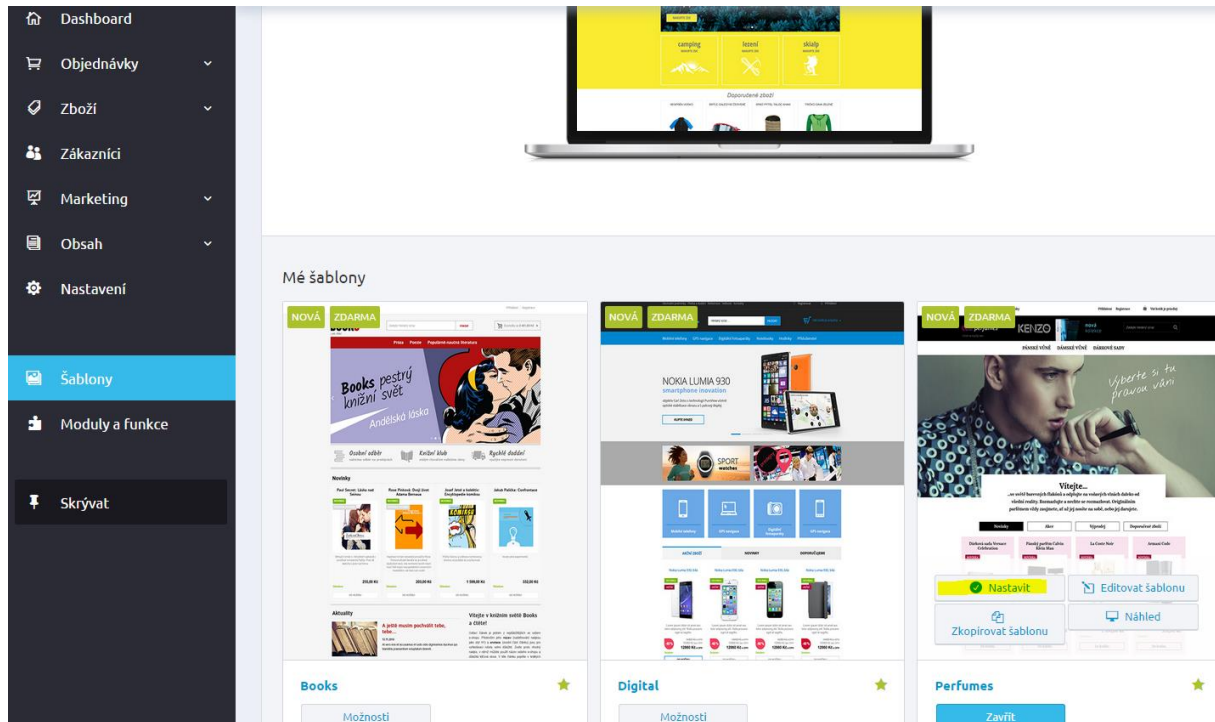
Dashboard
Objednávky
Zboží
Zákazníci
Marketing
Obsah
Nastavení
Šablony
Moduly a funkce
Skrývat

camping
lezení
skialp
Doporučené zboží

Mé šablony

NOVÁ ZDARMA
Books pestrý knižní svět
Andělská láska
Osobní odběr
Knižní klub
Rychlé dodání
Novinky
Aktuality
Vítejte v knižním světě Books a čtěte!
A ještě musím pochválit tebe, tebe...

NOVÁ ZDARMA
NOKIA LUMIA 930
smartphone innovation
SPORT watches

NOVÁ ZDARMA
KENZO
PÁNSKÉ VŮNĚ DÁMSKÉ VŮNĚ DÁRKOVÉ SADY
Vyberte si tu pravou vůni
Vítejte...

Nastavit
Editovat šablonu
Zkopírovat šablonu
Náhled

Books
Možnosti
Digital
Možnosti
Perfumes
Zavřít